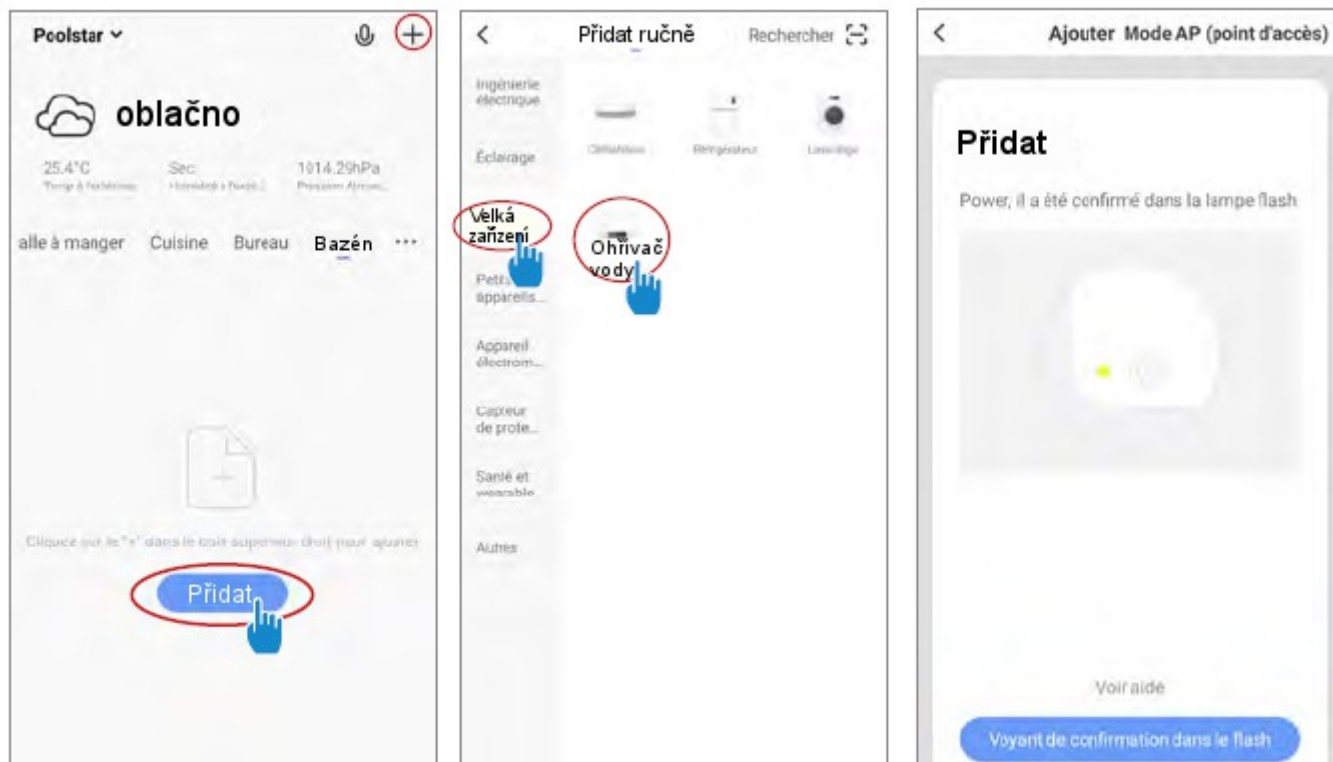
Poolstar ⌄

oblačno

25.4°C
Temp à l'extérieur

Sec
Humidité à l'extér...

1014.29hPa
Pression Atmos...

alle à manger Cuisine Bureau Bazén ···

Cliquez sur le "+" dans le coin supérieur droit pour ajouter

Přidat

<

Přidat ručně

Rechercher

Ingénierie électrique

Éclairage

Velká zařízení

Petits appareils...

Appareil électrom...

Capteur de prote...

Santé et wearable

Autres

Climatiseur

Réfrigérateur

Lave-linge

Ohřivač vody

<

Ajouter Mode AP (point d'accès)

Přidat

Power, il a été confirmé dans la lampe flash

Voir aide

Voyant de confirmation dans le flash